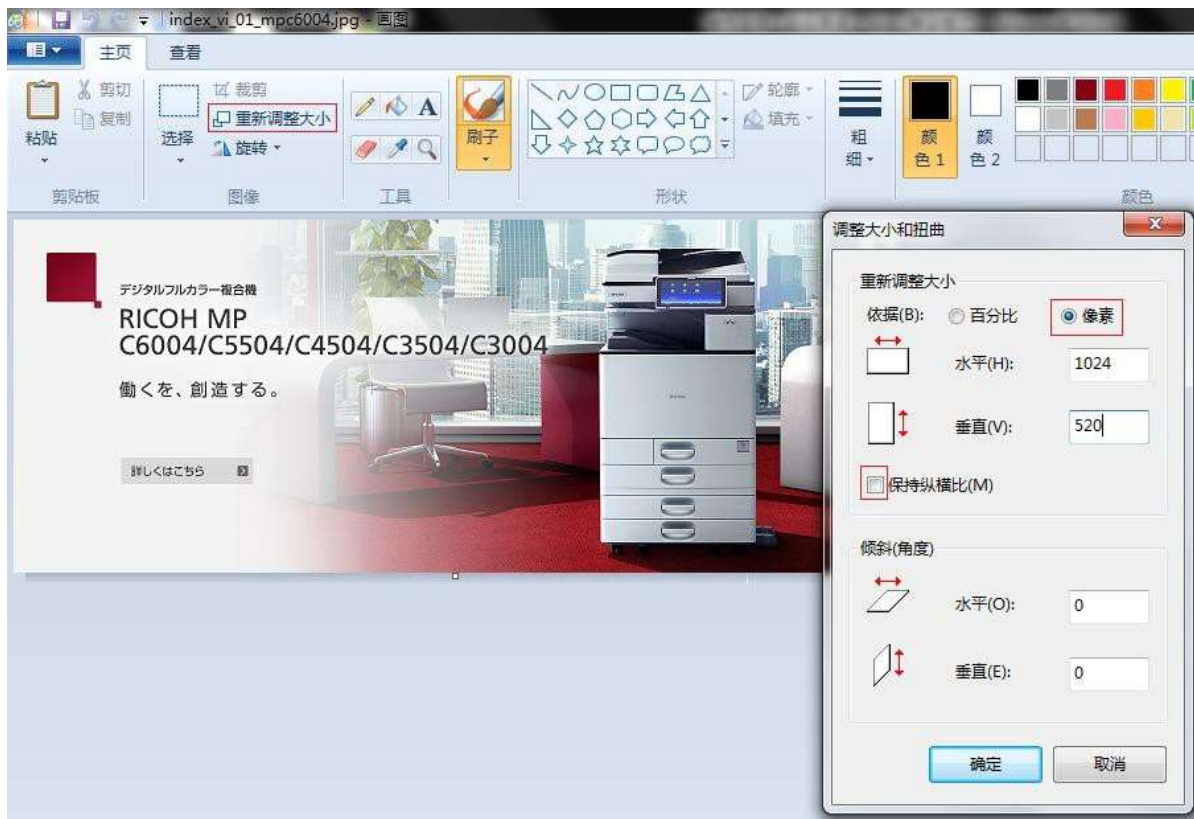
index_vi_01_mpc6004.jpg - 画图

主页 查看

粘贴 剪切 复制 剪贴板
选择 裁剪 重新调整大小 旋转 图像
工具
刷子
轮廓 填充 形状
粗细
颜色 1 颜色 2 颜色

デジタルフルカラー複合機
RICOH MP C6004/C5504/C4504/C3504/C3004
働くを、創造する。
詳しくはこちら

调整大小和扭曲
重新调整大小
依据(B): 百分比 像素
水平(H): 1024
垂直(V): 520
保持纵横比(M)
倾斜(角度)
水平(O): 0
垂直(E): 0
确定 取消